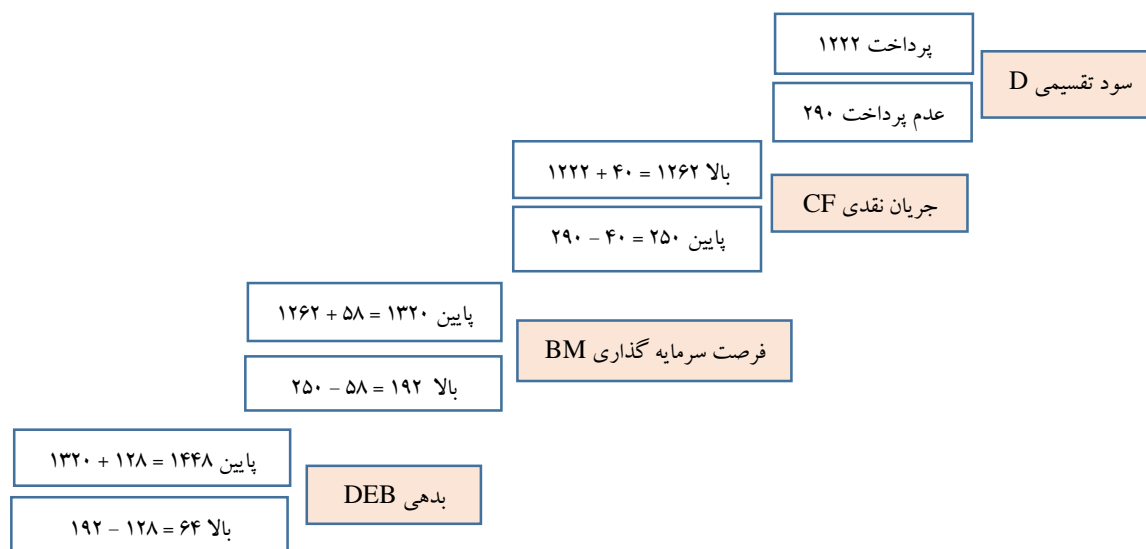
پرداخت ۱۲۲۲

عدم پرداخت ۲۹۰

سود تقسیمی D

بالا ۱۲۶۲ = ۴۰ + ۱۲۲۲

پایین ۲۵۰ = ۴۰ − ۲۹۰

جریان نقدی CF

پایین ۱۳۲۰ = ۵۸ + ۱۲۶۲

بالا ۱۹۲ = ۵۸ − ۲۵۰

فرصت سرمایه گذاری BM

پایین ۱۴۴۸ = ۱۲۸ + ۱۳۲۰

بالا ۶۴ = ۱۲۸ − ۱۹۲

بدهی DEB